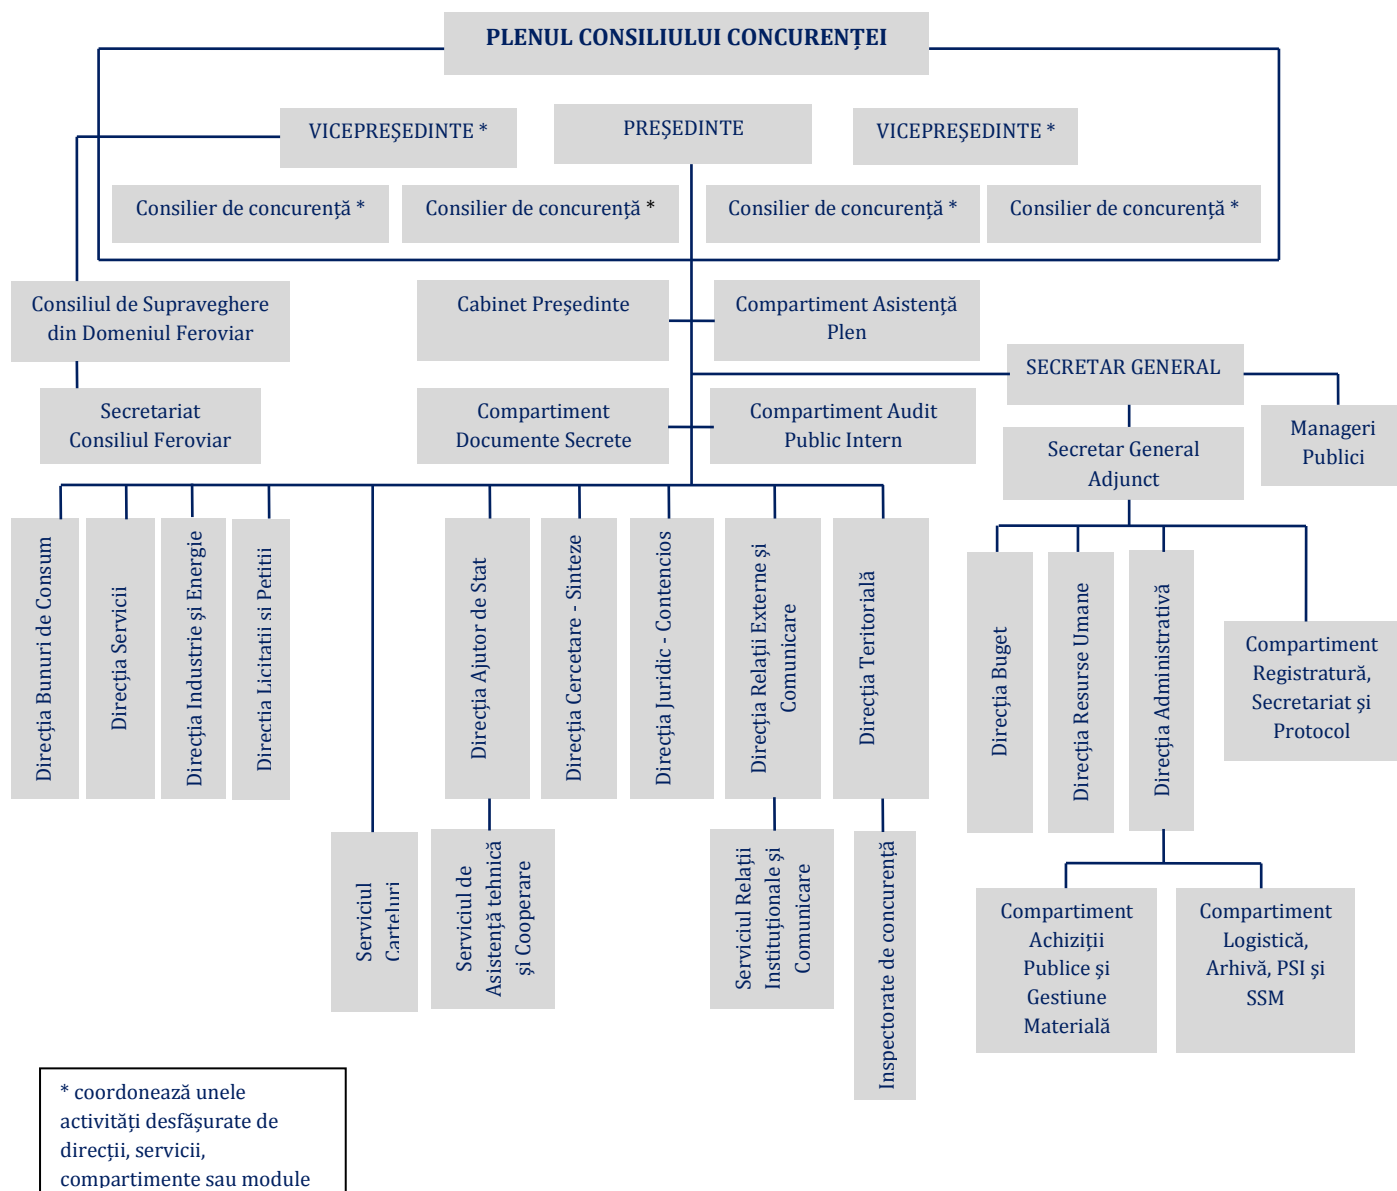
PLENUL CONSILIULUI CONCURENȚEI

VICEPREȘEDINTE *

PREȘEDINTE

VICEPREȘEDINTE *

Consilier de concurență *

Consilier de concurență *

Consilier de concurență *

Consilier de concurență *

Consiliul de Supraveghere din Domeniul Feroviar

Cabinet Președinte

Compartiment Asistență Plen

SECRETAR GENERAL

Secretariat Consiliul Feroviar

Compartiment Documente Secrete

Compartiment Audit Public Intern

Secretar General Adjunct

Manageri Publici

Direcția Bunuri de Consum

Direcția Servicii

Direcția Industrie și Energie

Directia Licitatii si Petitii

Direcția Ajutor de Stat

Direcția Cercetare - Sinteze

Direcția Juridic - Contencios

Direcția Relații Externe și Comunicare

Direcția Teritorială

Direcția Buget

Direcția Resurse Umane

Direcția Administrativă

Compartiment Registratură, Secretariat și Protocol

Serviciul Carteluri

Serviciul de Asistență tehnică și Cooperare

Serviciul Relații Instituționale și Comunicare

Inspectorate de concurență

Compartiment Achiziții Publice și Gestiune Materială

Compartiment Logistică, Arhivă, PSI și SSM

* coordonează unele activități desfășurate de direcții, servicii, compartimente sau module